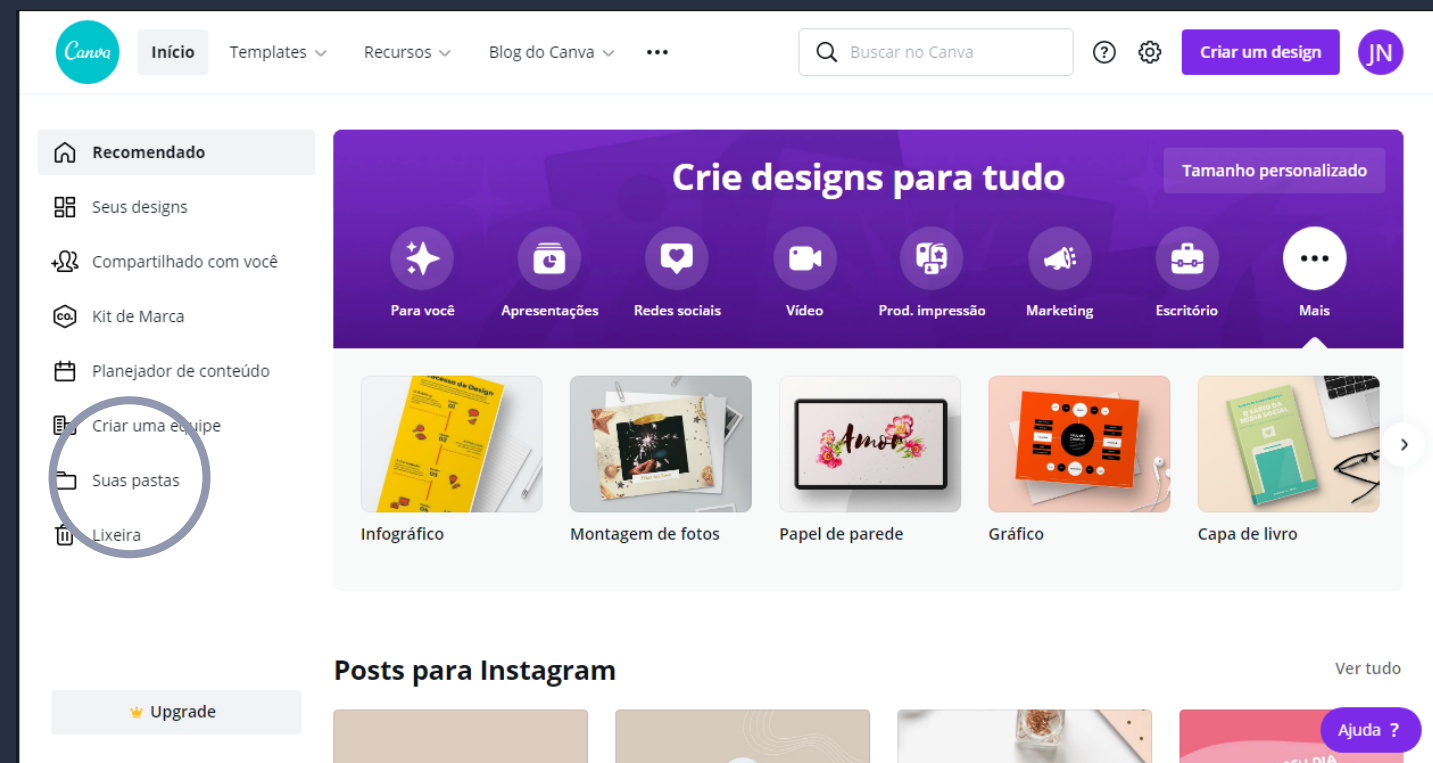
Canva

Início

Templates

Recursos

Blog do Canva

Buscar no Canva

Criar um design

JN

Recomendado

Seus designs

Compartilhado com você

Kit de Marca

Planejador de conteúdo

Criar uma equipe

Suas pastas

Lixeira

Upgrade

Crie designs para tudo

Tamanho personalizado

Para você

Apresentações

Redes sociais

Vídeo

Prod. impressão

Marketing

Escritório

Mais

Infográfico

Montagem de fotos

Papel de parede

Gráfico

Capa de livro

Posts para Instagram

Ver tudo

Ajuda ?